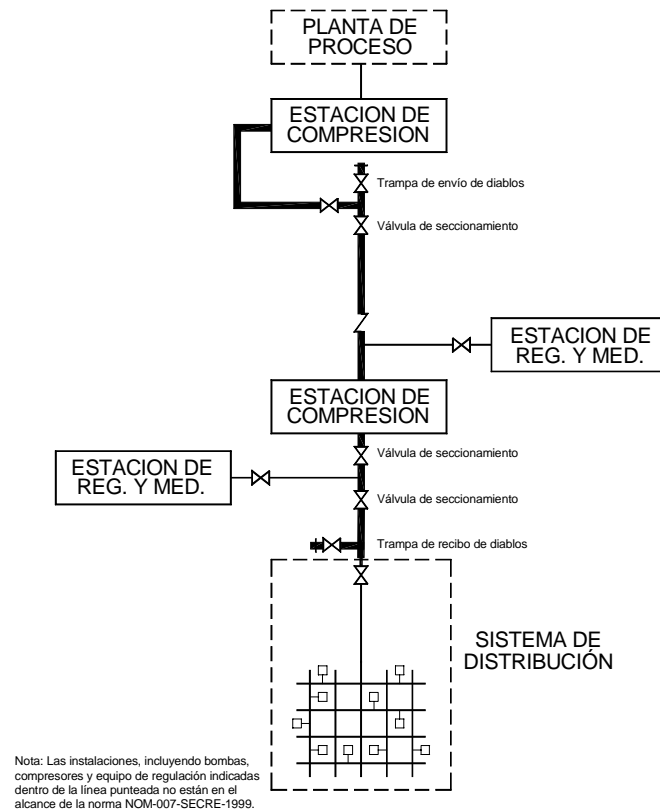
PLANTA DE PROCESO

ESTACION DE COMPRESION

Trampa de envío de diablos

Válvula de seccionamiento

ESTACION DE REG. Y MED.

ESTACION DE COMPRESION

Válvula de seccionamiento

ESTACION DE REG. Y MED.

Válvula de seccionamiento

Trampa de recibo de diablos

SISTEMA DE DISTRIBUCIÓN

Nota: Las instalaciones, incluyendo bombas, compresores y equipo de regulación indicadas dentro de la línea punteada no están en el alcance de la norma NOM-007-SECRE-1999.